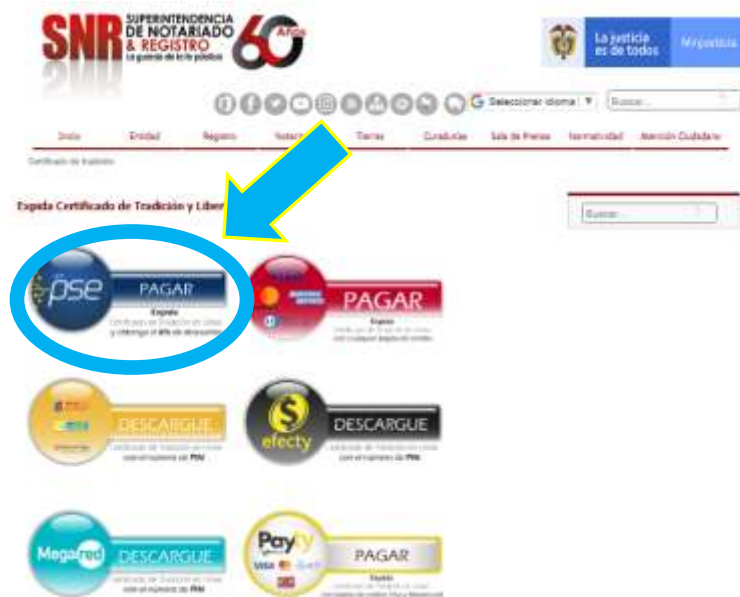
SNR SUPERINTENDENCIA DE NOTARIADO & REGISTRO La guarda de la fe pública 60 Años

La justicia es de todos MinJusticia

Seleccionar idioma ▼ Buscar...

Inicio Entidad Registro Notariado Tierras Curadurías Sala de Prensa Normatividad Atención Ciudadano

Certificado de tradición

Expida Certificado de Tradición y Libertad

Buscar...

pse PAGAR
Expida
Certificado de Tradición en Línea y obtenga el 6% de descuento

PAGAR
Expida
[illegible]

DESCARGUE
Certificado de Tradición en Línea con el número de PIN

efecty DESCARGUE
Certificado de Tradición en Línea con el número de PIN

Megared DESCARGUE
Certificado de Tradición en Línea con el número de PIN

Payty PAGAR
Expida
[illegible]
VISA